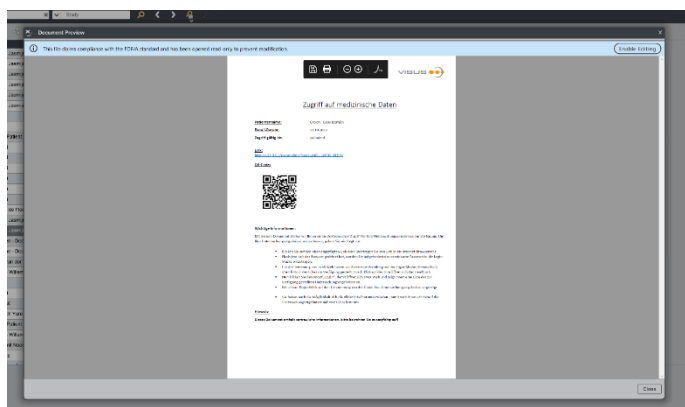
Study

Document Preview

This file claims compliance with the PDF/A standard and has been opened read-only to prevent modification.

Enable Editing

VISUS

Zugriff auf medizinische Daten

Patientenname: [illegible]
Geburtsdatum: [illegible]
Zugriff gültig bis: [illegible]

URL:
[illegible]

QR-Code:

Wichtige Informationen:

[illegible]

Hinweis:

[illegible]

Close